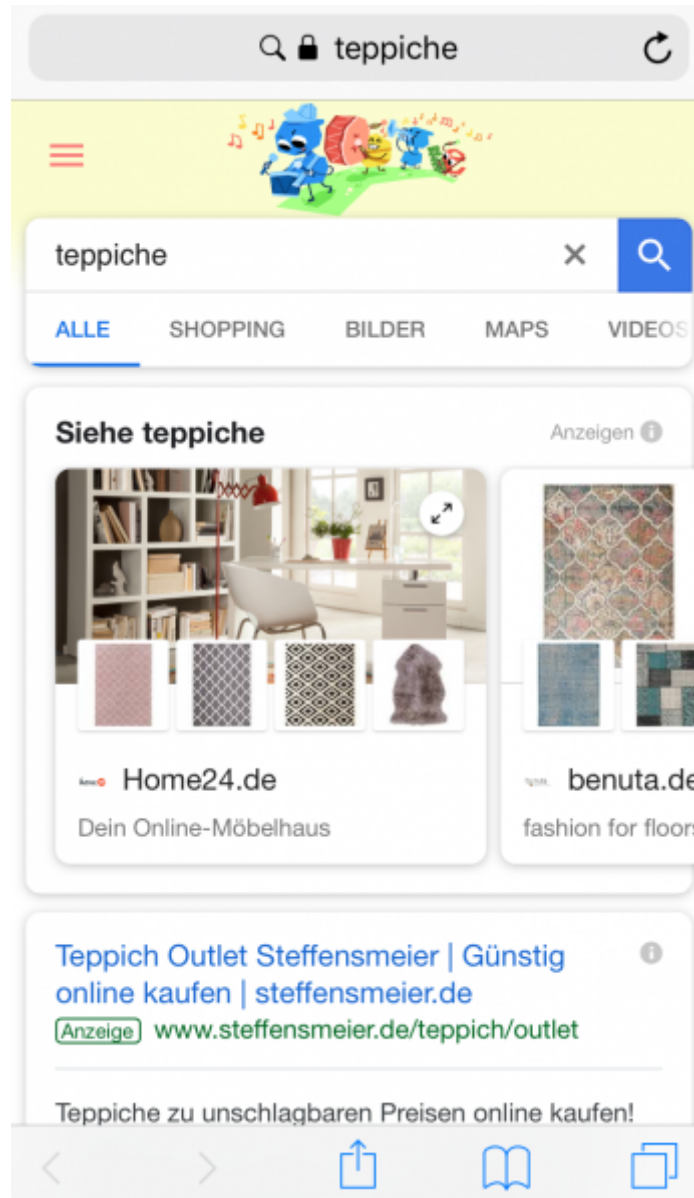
teppiche

teppiche

ALLE SHOPPING BILDER MAPS VIDEOS

Siehe teppiche

Anzeigen

Home24.de

Dein Online-Möbelhaus

benuta.de

fashion for floors

Teppich Outlet Steffensmeier | Günstig online kaufen | steffensmeier.de

Anzeige www.steffensmeier.de/teppich/outlet

Teppiche zu unschlagbaren Preisen online kaufen!